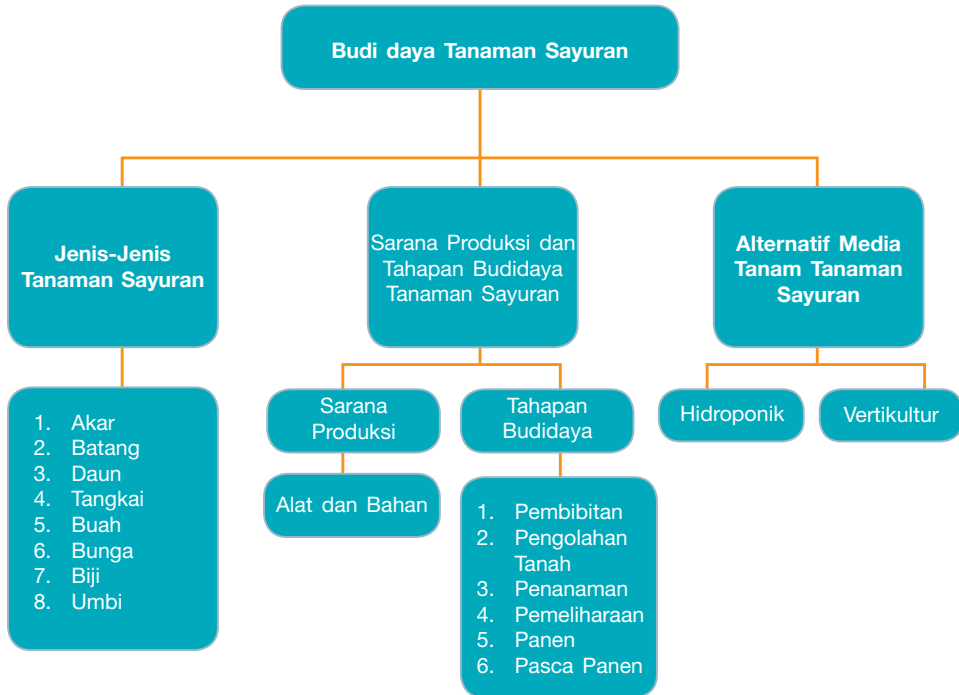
Budi daya Tanaman Sayuran

Jenis-Jenis Tanaman Sayuran

1. Akar
2. Batang
3. Daun
4. Tangkai
5. Buah
6. Bunga
7. Biji
8. Umbi

Sarana Produksi dan Tahapan Budidaya Tanaman Sayuran

Sarana Produksi

Alat dan Bahan

Tahapan Budidaya

1. Pembibitan
2. Pengolahan Tanah
3. Penanaman
4. Pemeliharaan
5. Panen
6. Pasca Panen

Alternatif Media Tanam Tanaman Sayuran

Hidroponik

Vertikultur